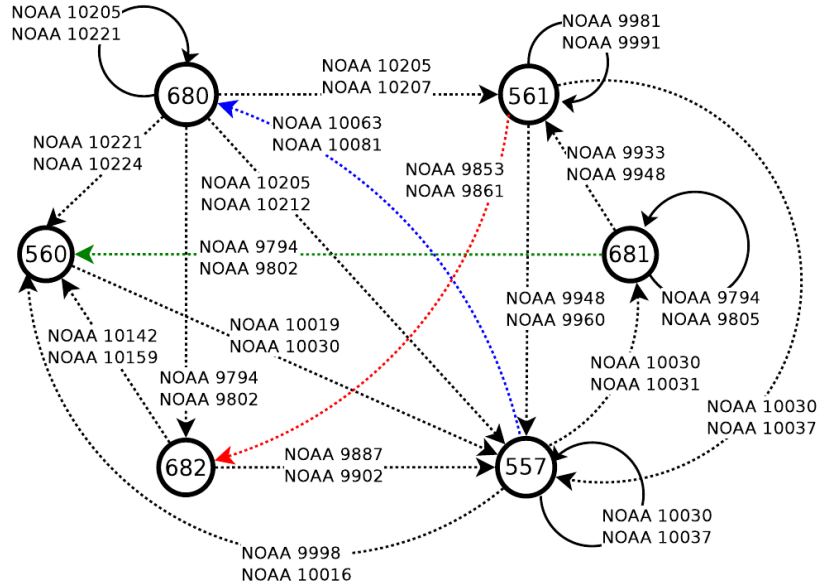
NOAA 10205
NOAA 10221

680

NOAA 10205
NOAA 10207

561

NOAA 9981
NOAA 9991

NOAA 10221
NOAA 10224

NOAA 10063
NOAA 10081

NOAA 9853
NOAA 9861

NOAA 9933
NOAA 9948

NOAA 10205
NOAA 10212

560

NOAA 9794
NOAA 9802

681

NOAA 9948
NOAA 9960

NOAA 9794
NOAA 9805

NOAA 10019
NOAA 10030

NOAA 10142
NOAA 10159

NOAA 10030
NOAA 10031

NOAA 9794
NOAA 9802

NOAA 10030
NOAA 10037

682

NOAA 9887
NOAA 9902

557

NOAA 10030
NOAA 10037

NOAA 9998
NOAA 10016